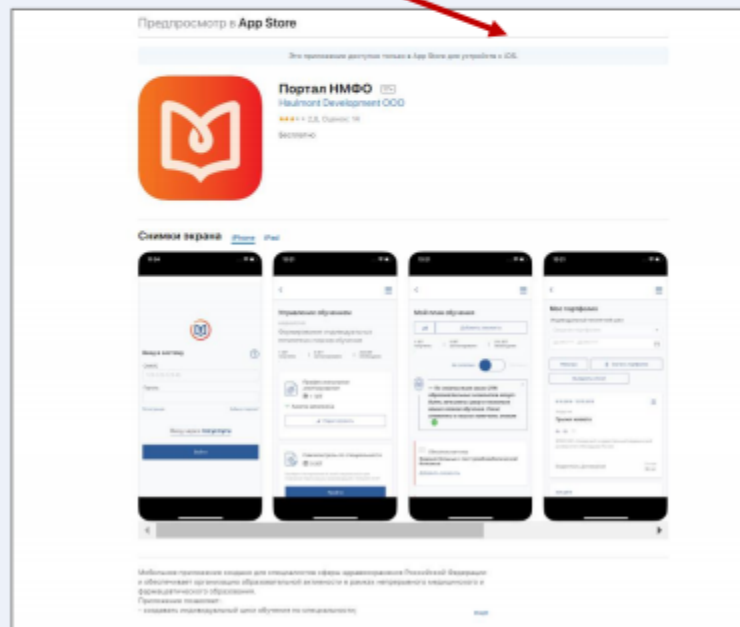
Предпросмотр в App Store

Это приложение доступно только в App Store для устройств с iOS.

Портал НМФО 17+
Haulmont Development OOO
2,8, Оценок: 14
Бесплатно

Снимки экрана iPhone iPad

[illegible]

Мобильное приложение создано для специалистов сферы здравоохранения Российской Федерации и обеспечивает организацию образовательной активности в рамках непрерывного медицинского и фармацевтического образования.
Приложение позволяет:
- создавать индивидуальный план обучения по специальности;
еще